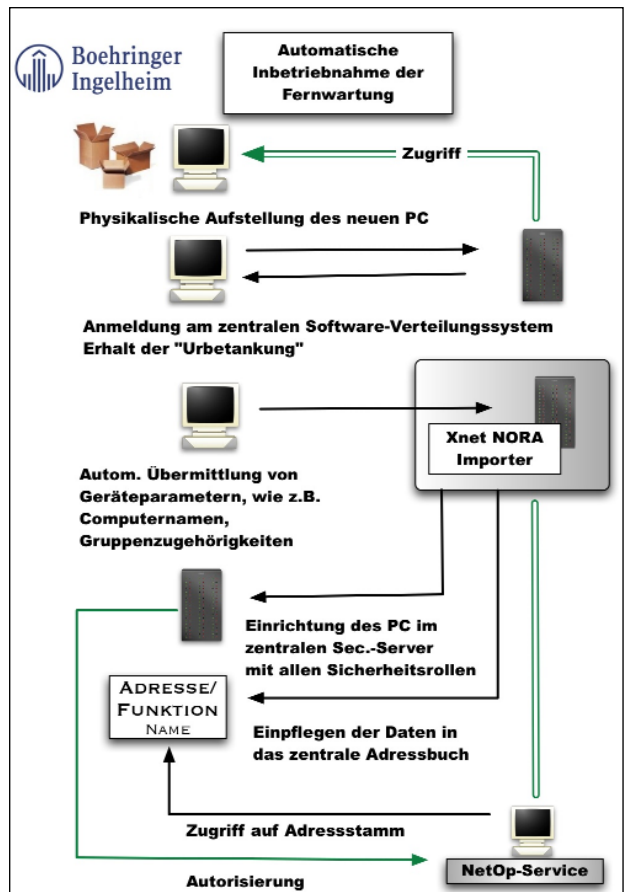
Boehringer Ingelheim

Automatische Inbetriebnahme der Fernwartung

Zugriff

Physikalische Aufstellung des neuen PC

Anmeldung am zentralen Software-Verteilungssystem
Erhalt der "Urbetankung"

Xnet NORA Importer

Autom. Übermittlung von Geräteparametern, wie z.B. Computernamen, Gruppenzugehörigkeiten

Einrichtung des PC im zentralen Sec.-Server mit allen Sicherheitsrollen

ADRESSE/ FUNKTION NAME

Einpflegen der Daten in das zentrale Adressbuch

Zugriff auf Adressstamm

NetOp-Service

Autorisierung